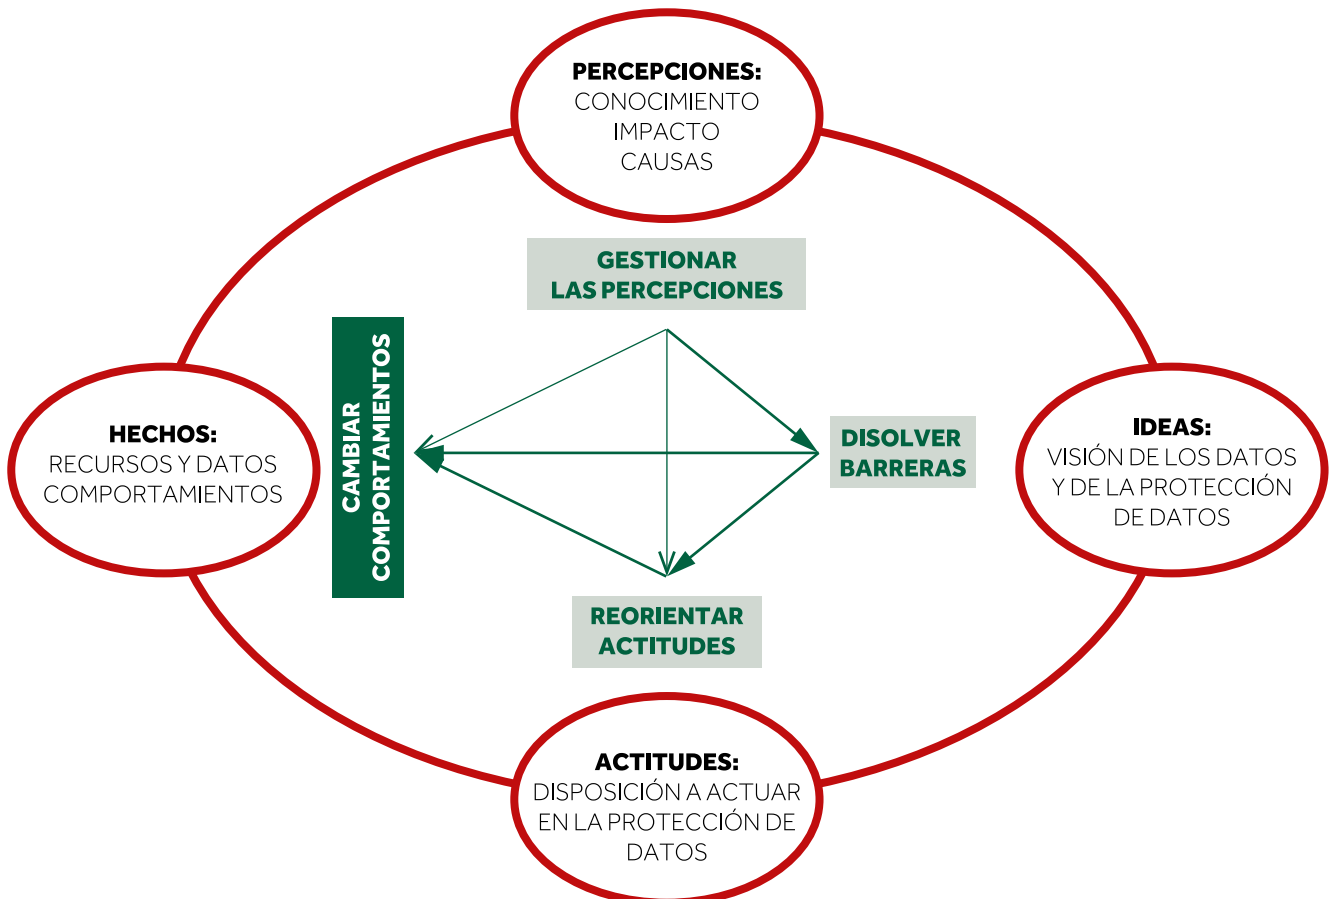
PERCEPCIONES:
CONOCIMIENTO
IMPACTO
CAUSAS

GESTIONAR
LAS PERCEPCIONES

CAMBIAR
COMPORTAMIENTOS

HECHOS:
RECURSOS Y DATOS
COMPORTAMIENTOS

DISOLVER
BARRERAS

IDEAS:
VISIÓN DE LOS DATOS
Y DE LA PROTECCIÓN
DE DATOS

REORIENTAR
ACTITUDES

ACTITUDES:
DISPOSICIÓN A ACTUAR
EN LA PROTECCIÓN DE
DATOS